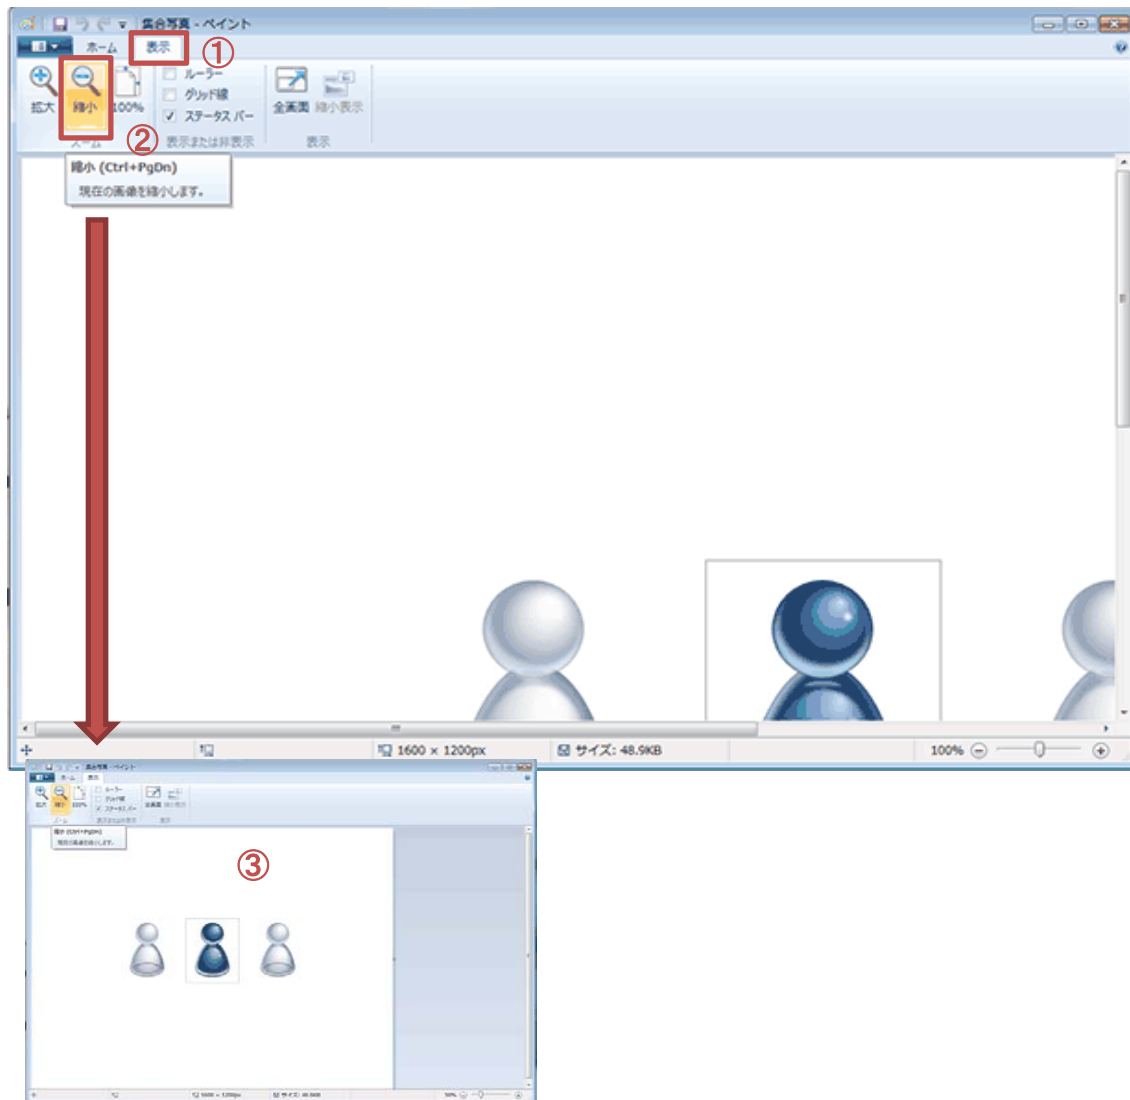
集合写真 - ペイント

ホーム
表示
①

拡大
縮小
100%
ズーム
②

ルーラー
グリッド線
ステータス バー
表示または非表示

全画面
縮小表示
表示

縮小 (Ctrl+PgDn)
現在の画像を縮小します。

1600 × 1200px
サイズ: 48.9KB
100%

③